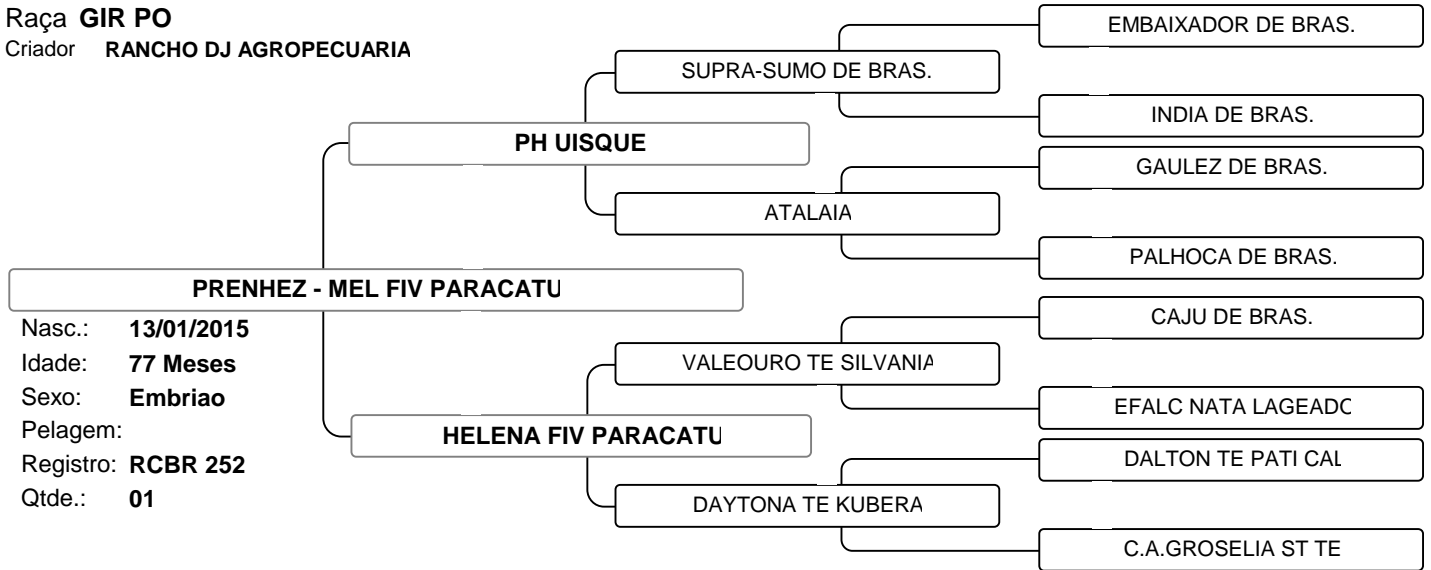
Raça **GIR PO**
Criador **RANCHO DJ AGROPECUARIA**

PRENHEZ - MEL FIV PARACATU

Nasc.: 13/01/2015
Idade: 77 Meses
Sexo: Embriao
Pelagem:
Registro: RCBR 252
Qtde.: 01

PH UISQUE

HELENA FIV PARACATU

SUPRA-SUMO DE BRAS.

ATALAIA

VALEOURO TE SILVANIA

DAYTONA TE KUBERA

EMBAIXADOR DE BRAS.

INDIA DE BRAS.

GAULEZ DE BRAS.

PALHOCA DE BRAS.

CAJU DE BRAS.

EFALC NATA LAGEADO

DALTON TE PATI CAL

C.A.GROSELIA ST TE